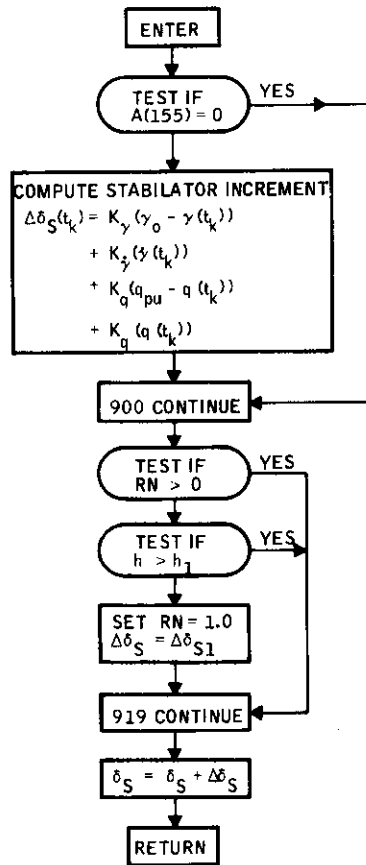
ENTER

TEST IF $A(155) = 0$

YES

COMPUTE STABILATOR INCREMENT

$\Delta\delta_S(t_k) = K_\gamma(\gamma_o - \gamma(t_k))$
$+ K_{\dot{\gamma}}(\dot{\gamma}(t_k))$
$+ K_q(q_{pu} - q(t_k))$
$+ K_q(q(t_k))$

900 CONTINUE

TEST IF $RN > 0$

YES

TEST IF $h > h_1$

YES

SET $RN = 1.0$
$\Delta\delta_S = \Delta\delta_{S1}$

919 CONTINUE

$\delta_S = \delta_S + \Delta\delta_S$

RETURN